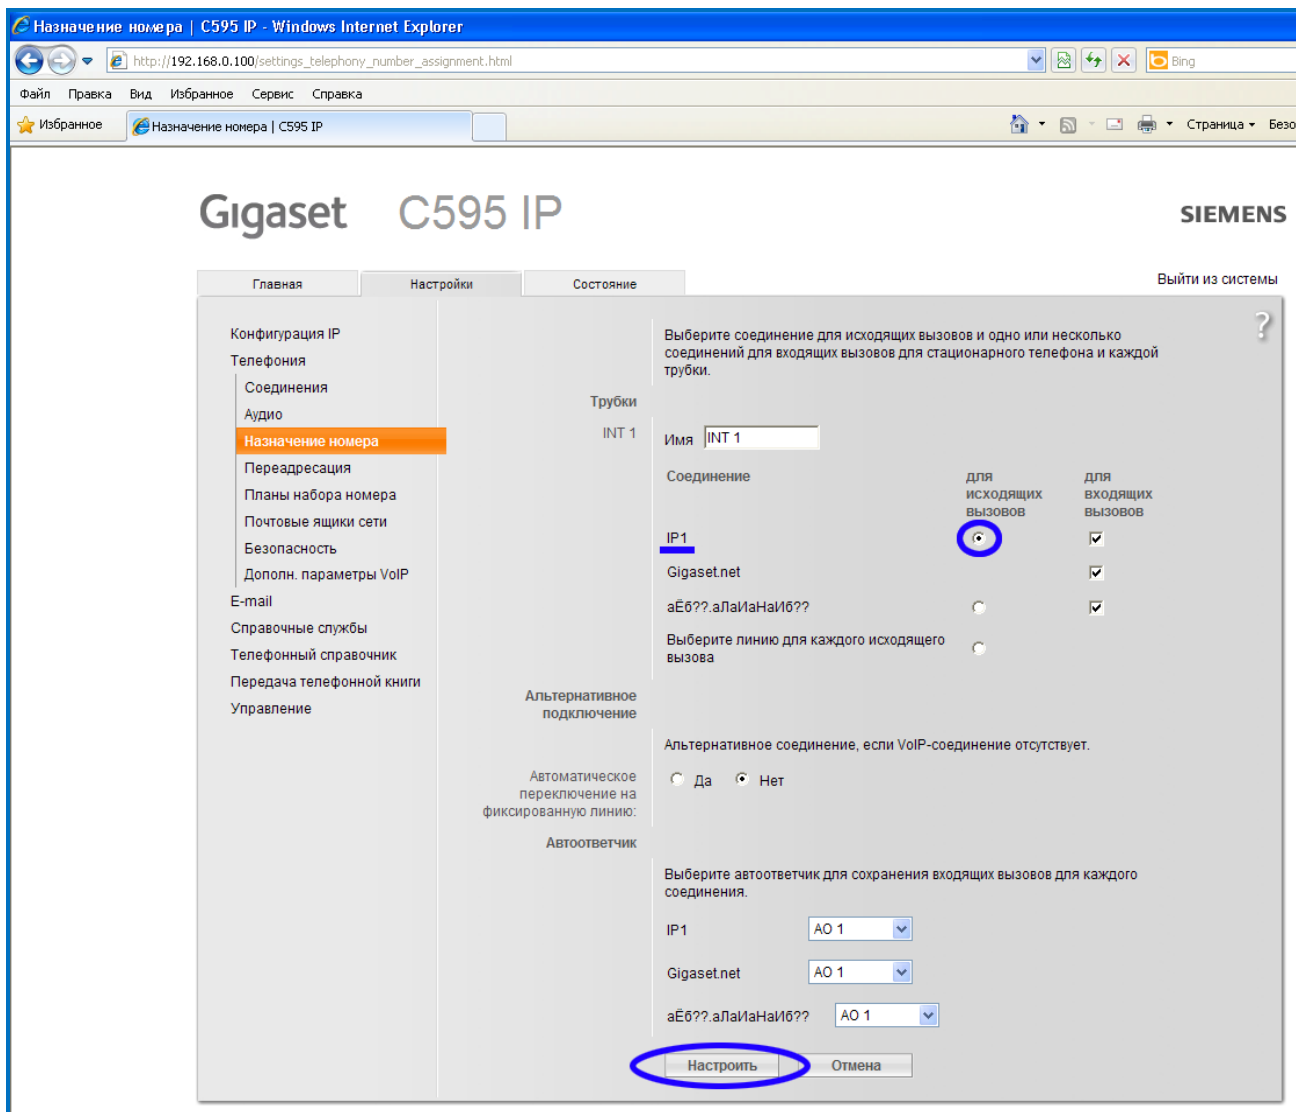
Назначение номера | C595 IP - Windows Internet Explorer

http://192.168.0.100/settings_telephony_number_assignment.html

Bing

Файл Правка Вид Избранное Сервис Справка

Избранное

Назначение номера | C595 IP

Страница ▾ Безо

Gigaset C595 IP

SIEMENS

Главная Настройки Состояние

Выйти из системы

Конфигурация IP
Телефония
Соединения
Аудио
Назначение номера
Переадресация
Планы набора номера
Почтовые ящики сети
Безопасность
Дополн. параметры VoIP
E-mail
Справочные службы
Телефонный справочник
Передача телефонной книги
Управление

?

Выберите соединение для исходящих вызовов и одно или несколько соединений для входящих вызовов для стационарного телефона и каждой трубки.

Трубки

INT 1

Имя INT 1

Соединение

для исходящих вызовов

для входящих вызовов

IP1

Gigaset.net

аЁб??.аЛаИаНаИб??

Выберите линию для каждого исходящего вызова

Альтернативное подключение

Альтернативное соединение, если VoIP-соединение отсутствует.

Автоматическое переключение на фиксированную линию:

Да

Нет

Автоответчик

Выберите автоответчик для сохранения входящих вызовов для каждого соединения.

IP1 АО 1

Gigaset.net АО 1

аЁб??.аЛаИаНаИб?? АО 1

Настроить

Отмена